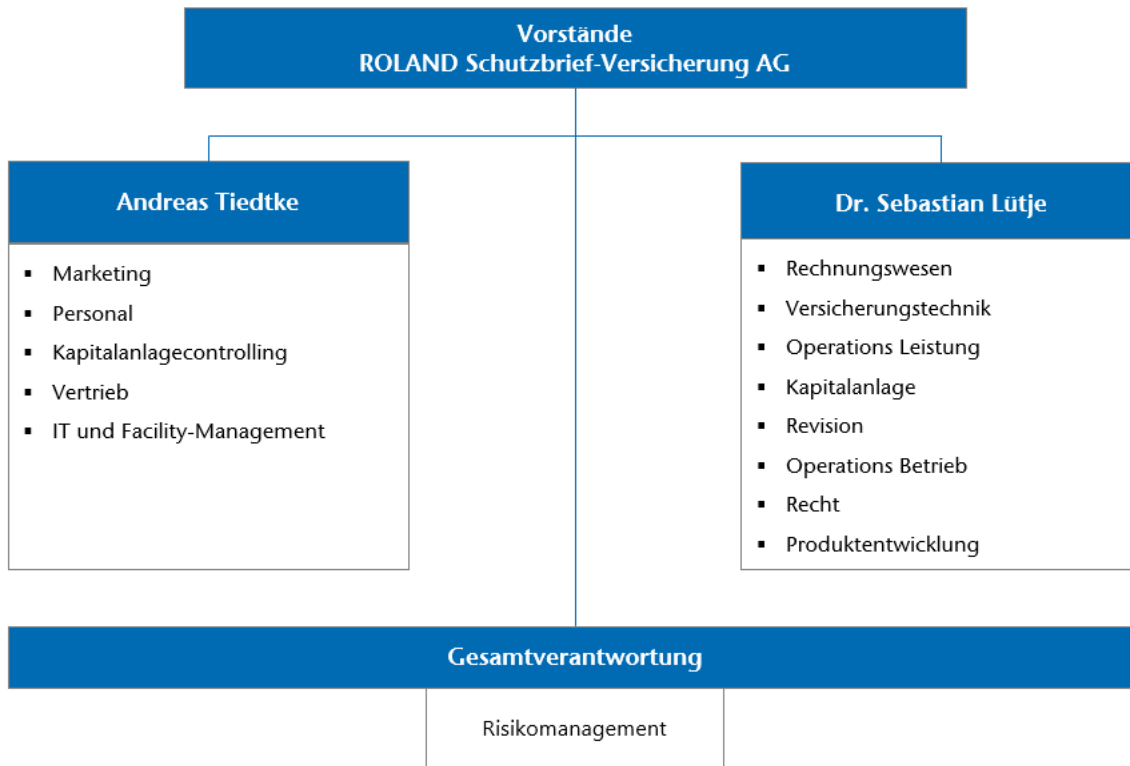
Vorstände
ROLAND Schutzbrief-Versicherung AG

Andreas Tiedtke

- Marketing
- Personal
- Kapitalanlagecontrolling
- Vertrieb
- IT und Facility-Management

Dr. Sebastian Lütje

- Rechnungswesen
- Versicherungstechnik
- Operations Leistung
- Kapitalanlage
- Revision
- Operations Betrieb
- Recht
- Produktentwicklung

Gesamtverantwortung

Risikomanagement